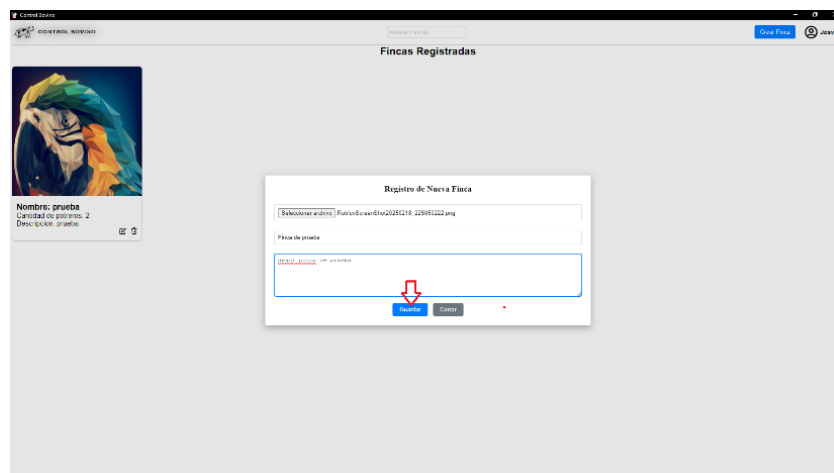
Control Bovino

CONTROL BOVINO

Buscar Fincas

Crear Finca

Jose

Fincas Registradas

Nombre: prueba
Cantidad de potreros: 2
Descripción: prueba

Registro de Nueva Finca

Seleccionar archivo RobloxScreenShot20251218_225055222.png

Finca de prueba

descripción de prueba

Guardar

Cerrar